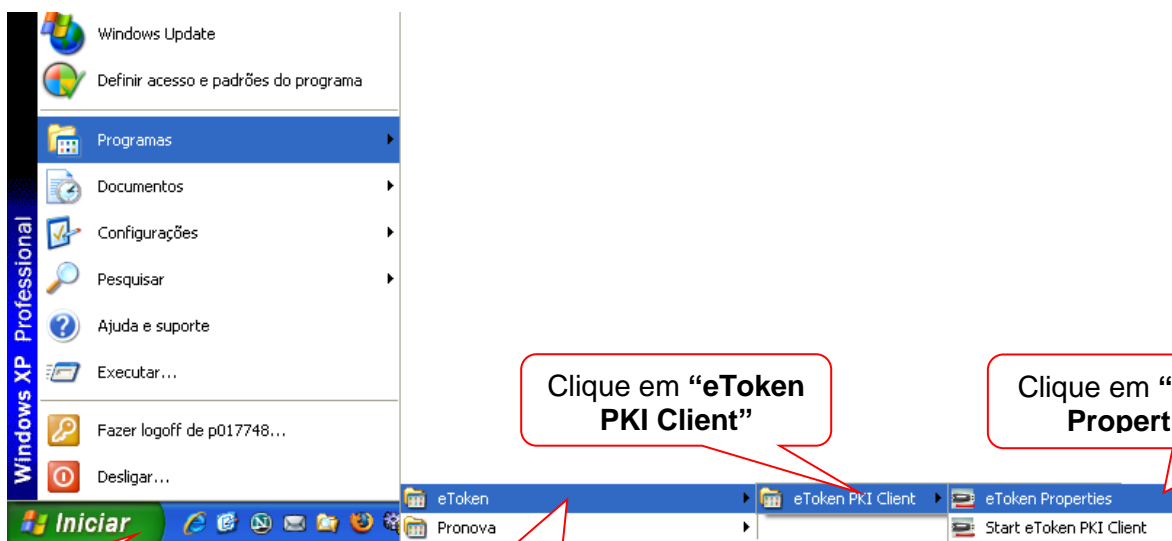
Windows Update

Definir acesso e padrões do programa

Programas

Documentos

Configurações

Pesquisar

Ajuda e suporte

Executar...

Fazer logoff de p017748...

Desligar...

Windows XP Professional

Iniciar

eToken

Pronova

eToken PKI Client

eToken Properties

Start eToken PKI Client

Clique em **"eToken PKI Client"**

Clique em **"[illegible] Propert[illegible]**